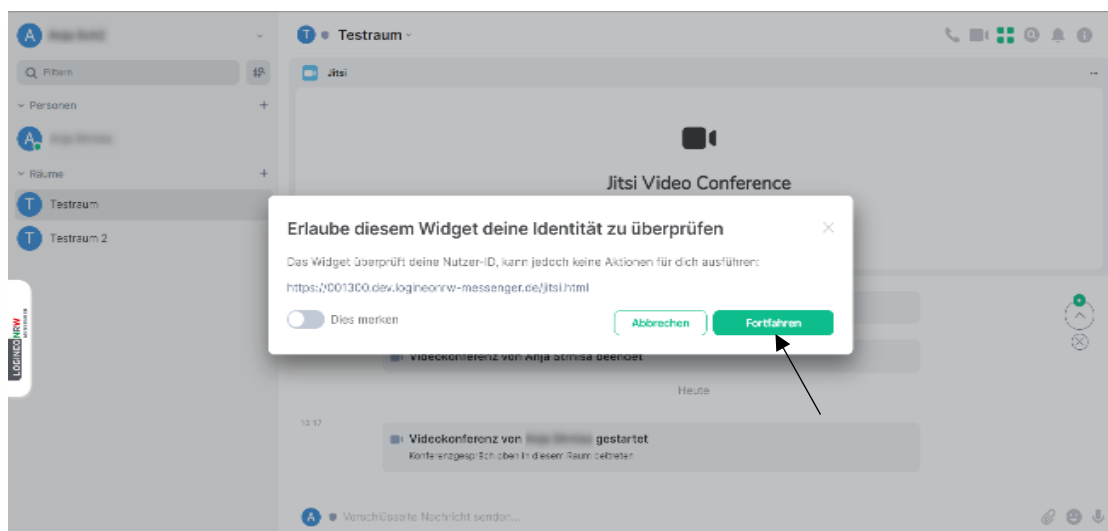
A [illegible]

Q Filtern

Personen

A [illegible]

Räume

T Testraum

T Testraum 2

LOGINEONRW

T Testraum

Jitsi

Jitsi Video Conference

Erlaube diesem Widget deine Identität zu überprüfen

Das Widget überprüft deine Nutzer-ID, kann jedoch keine Aktionen für dich ausführen:

https://001300.dev.logineonrw-messenger.de/jitsi.html

Dies merken

Abbrechen

Fortfahren

Videokonferenz von Anja Stimisa beendet

Heute

12:17

Videokonferenz von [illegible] gestartet

Konferenzgespräch oben in diesem Raum beitreten

Verschlüsselte Nachricht senden...